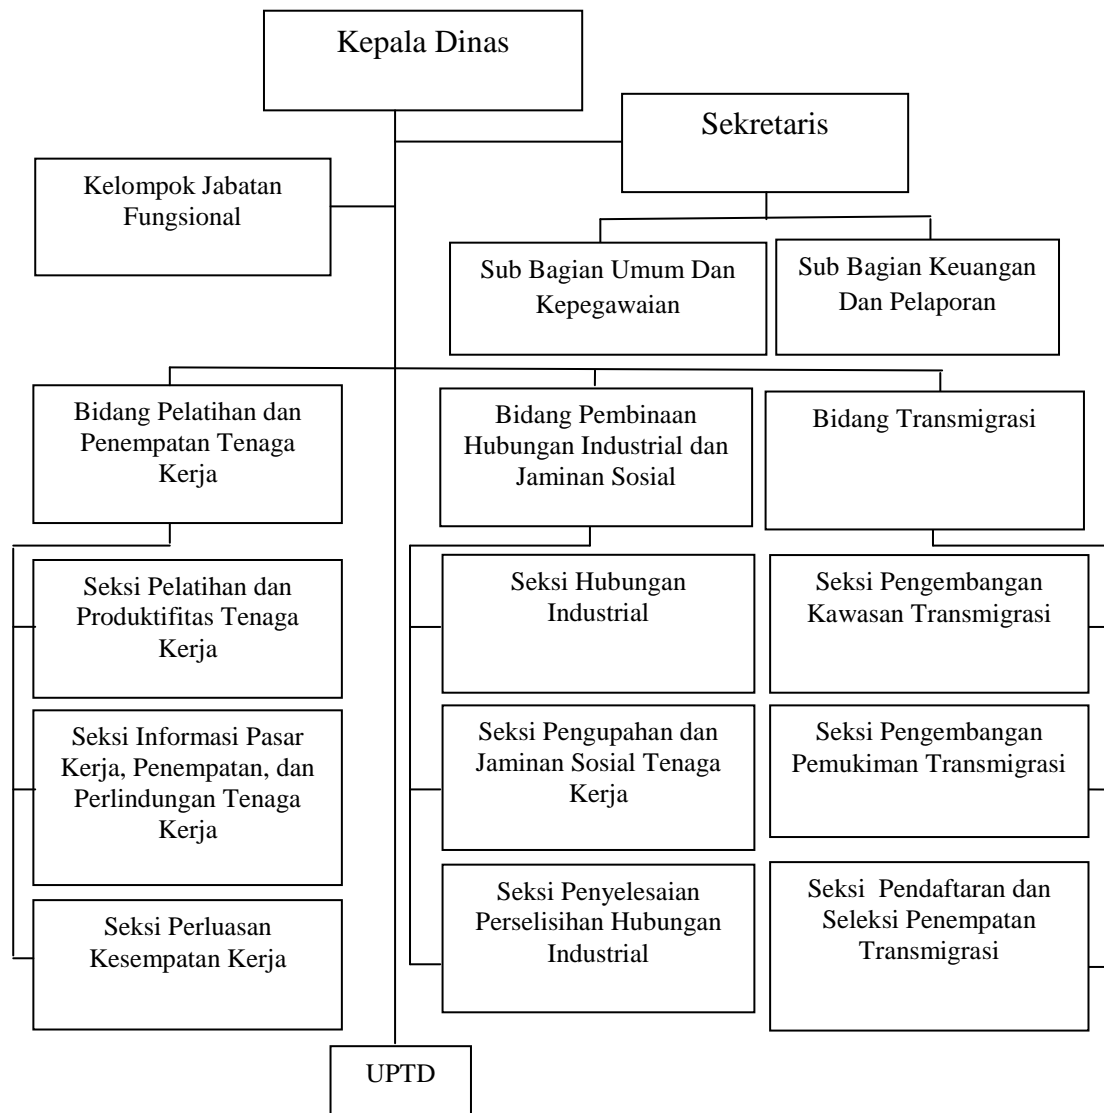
Kepala Dinas

Sekretaris

Kelompok Jabatan Fungsional

Sub Bagian Umum Dan Kepegawaian

Sub Bagian Keuangan Dan Pelaporan

Bidang Pelatihan dan Penempatan Tenaga Kerja

Bidang Pembinaan Hubungan Industrial dan Jaminan Sosial

Bidang Transmigrasi

Seksi Pelatihan dan Produktifitas Tenaga Kerja

Seksi Informasi Pasar Kerja, Penempatan, dan Perlindungan Tenaga Kerja

Seksi Perluasan Kesempatan Kerja

Seksi Hubungan Industrial

Seksi Pengupahan dan Jaminan Sosial Tenaga Kerja

Seksi Penyelesaian Perselisihan Hubungan Industrial

Seksi Pengembangan Kawasan Transmigrasi

Seksi Pengembangan Pemukiman Transmigrasi

Seksi Pendaftaran dan Seleksi Penempatan Transmigrasi

UPTD